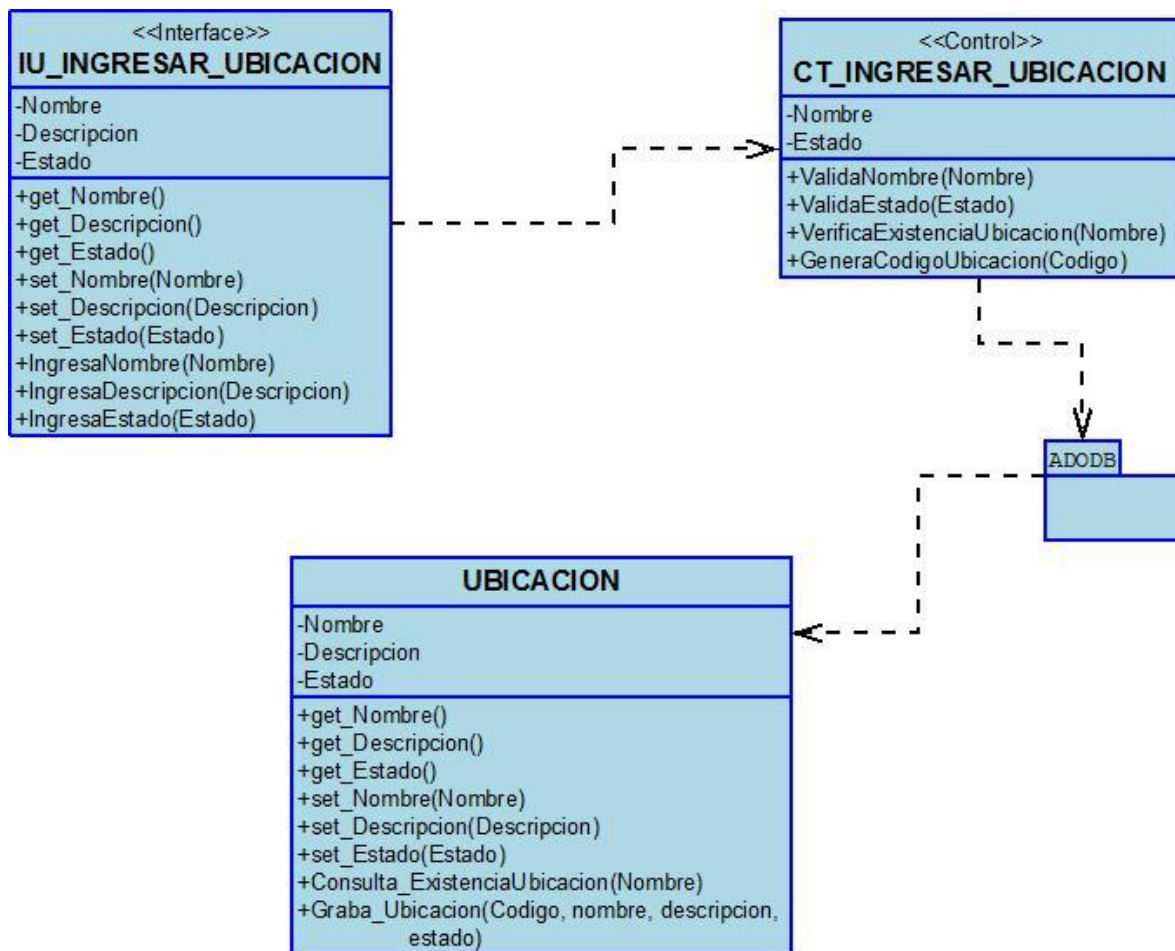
<<Interface>>
IU_INGRESAR_UBICACION

-Nombre
-Descripcion
-Estado

+get_Nombre()
+get_Descripcion()
+get_Estado()
+set_Nombre(Nombre)
+set_Descripcion(Descripcion)
+set_Estado(Estado)
+IngresaNombre(Nombre)
+IngresaDescripcion(Descripcion)
+IngresaEstado(Estado)

<<Control>>
CT_INGRESAR_UBICACION

-Nombre
-Estado

+ValidaNombre(Nombre)
+ValidaEstado(Estado)
+VerificaExistenciaUbicacion(Nombre)
+GeneraCodigoUbicacion(Codigo)

ADODB

UBICACION

-Nombre
-Descripcion
-Estado

+get_Nombre()
+get_Descripcion()
+get_Estado()
+set_Nombre(Nombre)
+set_Descripcion(Descripcion)
+set_Estado(Estado)
+Consulta_ExistenciaUbicacion(Nombre)
+Graba_Ubicacion(Codigo, nombre, descripcion, estado)